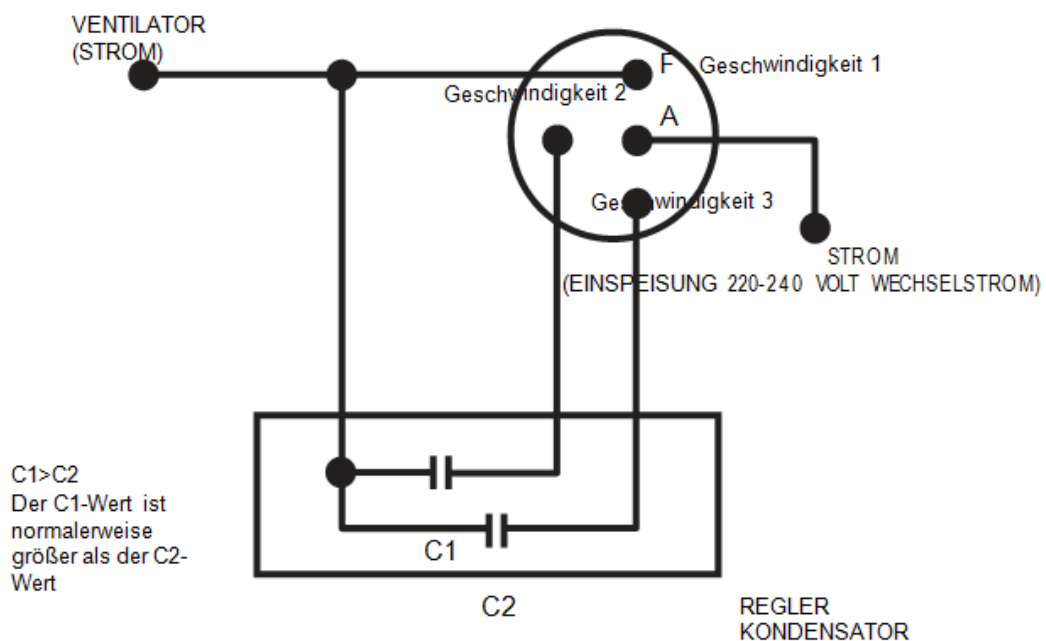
VENTILATOR (STROM)

F Geschwindigkeit 1

Geschwindigkeit 2

A

Geschwindigkeit 3

STROM (EINSPEISUNG 220-240 VOLT WECHSELSTROM)

C1>C2
Der C1-Wert ist normalerweise größer als der C2-Wert

C1

C2

REGLER KONDENSATOR